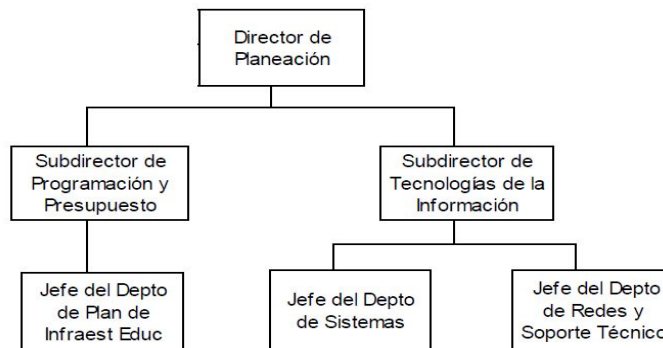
Director de Planeación

Subdirector de Programación y Presupuesto

Subdirector de Tecnologías de la Información

Jefe del Depto de Plan de Infraest Educ

Jefe del Depto de Sistemas

Jefe del Depto de Redes y Soporte Técnico